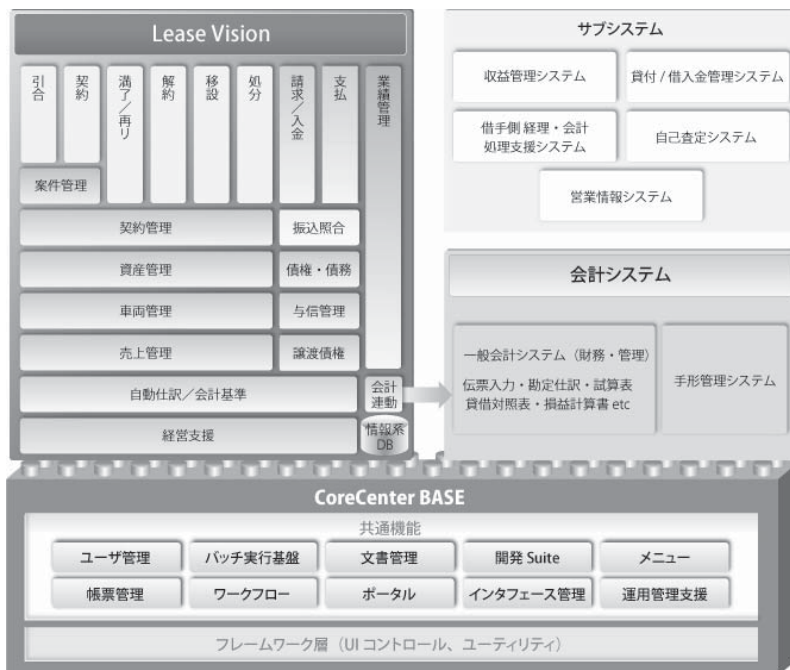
Lease Vision

引合

契約

満了／再リ

解約

移設

処分

請求／入金

支払

業績管理

案件管理

契約管理

振込照合

資産管理

債権・債務

車両管理

与信管理

売上管理

譲渡債権

自動仕訳／会計基準

会計連動

経営支援

情報系DB

サブシステム

収益管理システム

貸付 / 借入金管理システム

借手側 経理・会計処理支援システム

自己査定システム

営業情報システム

会計システム

一般会計システム（財務・管理）

伝票入力・勘定仕訳・試算表
貸借対照表・損益計算書 etc

手形管理システム

CoreCenter BASE

共通機能

| ユーザ管理 | バッチ実行基盤 | 文書管理 | 開発 Suite | メニュー |
|---|---|---|---|---|
| 帳票管理 | ワークフロー | ポータル | インタフェース管理 | 運用管理支援 |

フレームワーク層（UI コントロール、ユーティリティ）